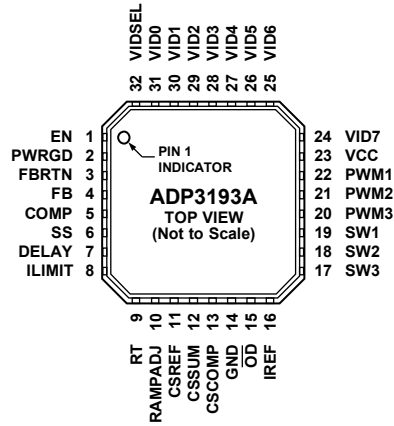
VIDSEL 32
VID0 31
VID1 30
VID2 29
VID3 28
VID4 27
VID5 26
VID6 25

EN 1
PWRGD 2
FBRTN 3
FB 4
COMP 5
SS 6
DELAY 7
ILIMIT 8

PIN 1 INDICATOR

ADP3193A
TOP VIEW
(Not to Scale)

24 VID7
23 VCC
22 PWM1
21 PWM2
20 PWM3
19 SW1
18 SW2
17 SW3

9 RT
10 RAMPADJ
11 CSREF
12 CSSUM
13 CSCOMP
14 GND
15 $\overline{OD}$
16 IREF